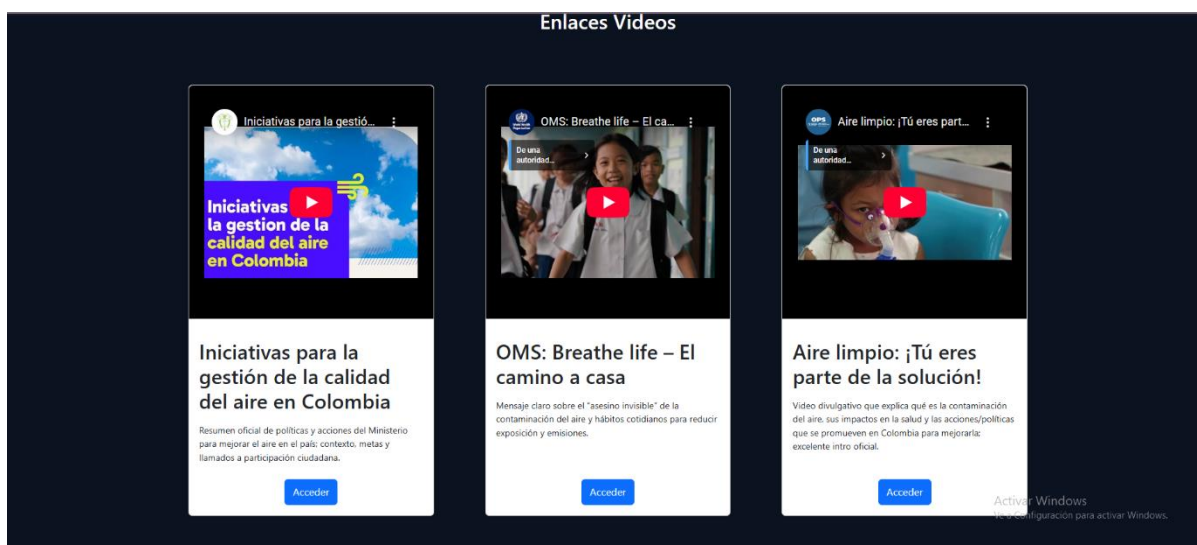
Enlaces Videos

Iniciativas para la gestió...

Iniciativas la gestion de la calidad del aire en Colombia

Iniciativas para la gestión de la calidad del aire en Colombia

Resumen oficial de políticas y acciones del Ministerio para mejorar el aire en el país: contexto, metas y llamados a participación ciudadana.

Acceder

OMS: Breathe life – El ca...

De una autoridad...

OMS: Breathe life – El camino a casa

Mensaje claro sobre el "asesino invisible" de la contaminación del aire y hábitos cotidianos para reducir exposición y emisiones.

Acceder

OPS

Aire limpio: ¡Tú eres part...

De una autoridad...

Aire limpio: ¡Tú eres parte de la solución!

Video divulgativo que explica qué es la contaminación del aire, sus impactos en la salud y las acciones/políticas que se promueven en Colombia para mejorarla: excelente intro oficial.

Acceder

Activar Windows
Ve a Configuración para activar Windows.